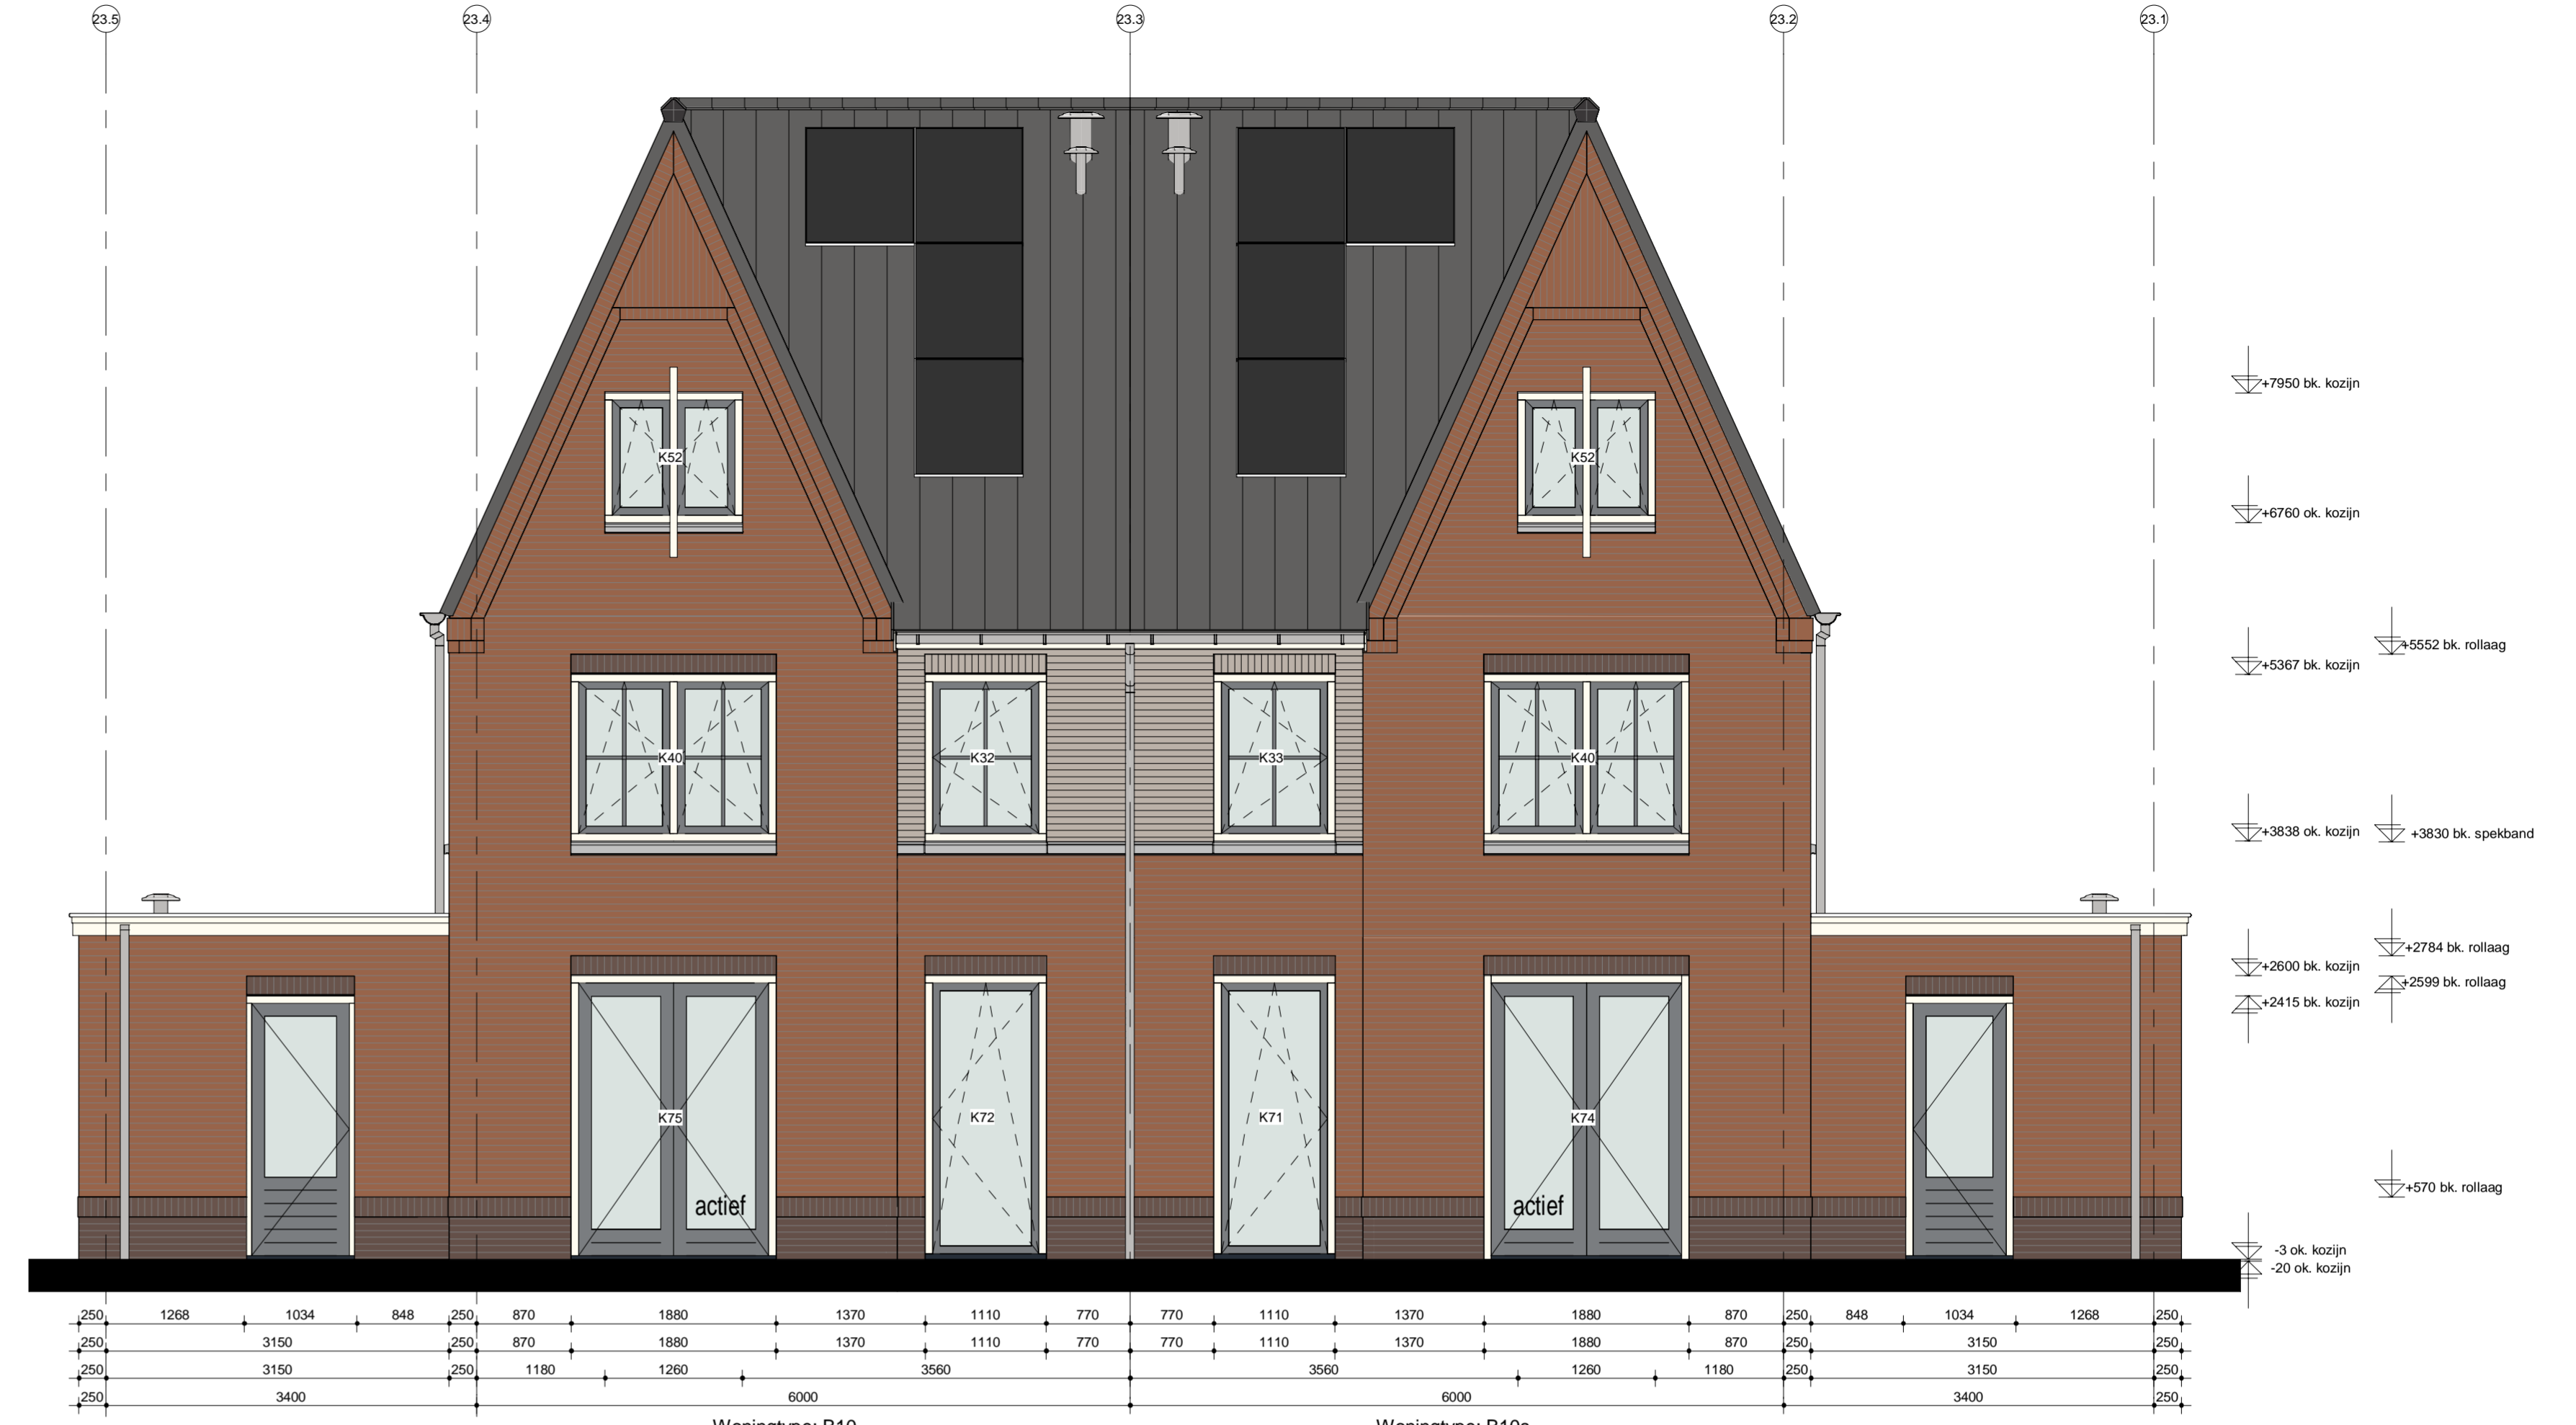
23.5 23.4 23.3 23.2 23.1

K52 K52

+7950 bk. kozijn
+6760 ok. kozijn
+5367 bk. kozijn
+5552 bk. rollaag

K40 K32 K33 K40

+3838 ok. kozijn
+3830 bk. spekband
+2784 bk. rollaag
+2600 bk. kozijn
+2599 bk. rollaag
+2415 bk. kozijn

K75 K72 K71 K74

actief actief

+570 bk. rollaag
-3 ok. kozijn
-20 ok. kozijn

| 250 | 1268 | 1034 | 848 | 250 | 870 | 1880 | 1370 | 1110 | 770 | 770 | 1110 | 1370 | 1880 | 870 | 250 | 848 | 1034 | 1268 | 250 |
|---|---|---|---|---|---|---|---|---|---|---|---|---|---|---|---|---|---|---|---|

| 250 | 3150 | 250 | 870 | 1880 | 1370 | 1110 | 770 | 770 | 1110 | 1370 | 1880 | 870 | 250 | 3150 | 250 |
|---|---|---|---|---|---|---|---|---|---|---|---|---|---|---|---|

| 250 | 3150 | 250 | 1180 | 1260 | 3560 | 3560 | 1260 | 1180 | 250 | 3150 | 250 |
|---|---|---|---|---|---|---|---|---|---|---|---|

| 250 | 3400 | 6000 | 6000 | 3400 | 250 |
|---|---|---|---|---|---|

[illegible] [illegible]